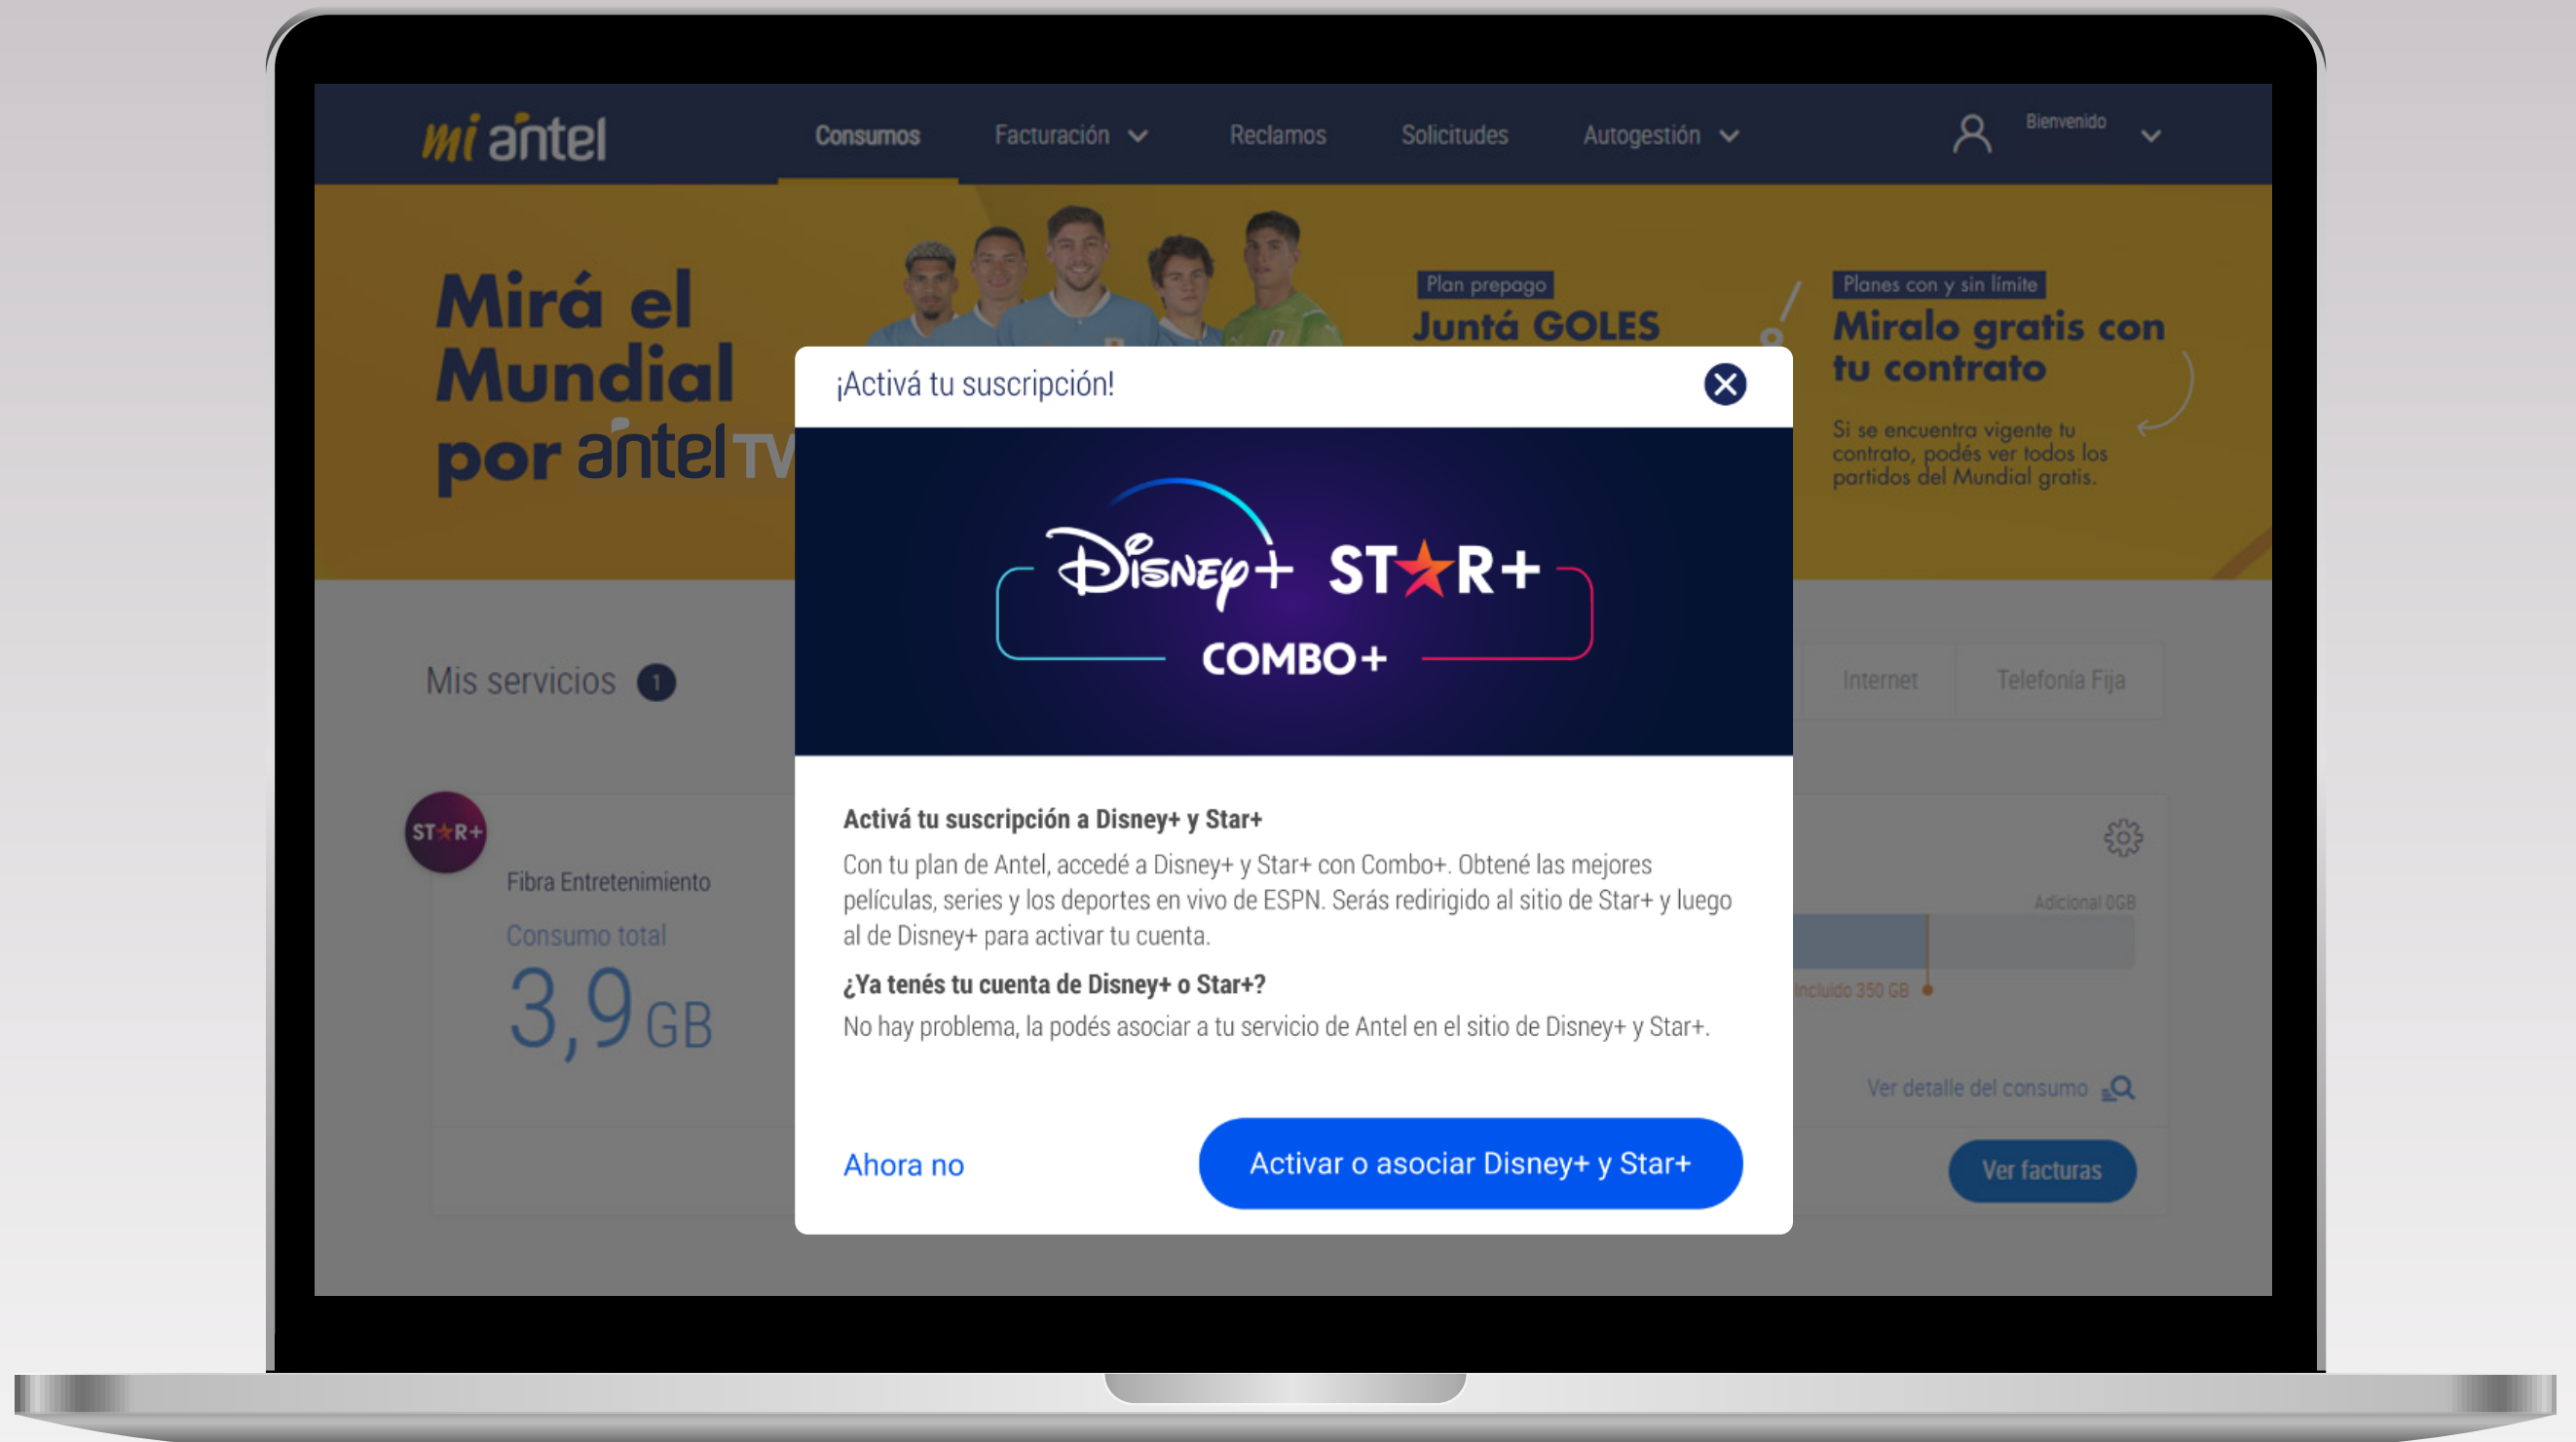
mi antel

Consumos
Facturación
Reclamos
Solicitudes
Autogestión
Bienvenido

Mirá el Mundial por antel TV

Plan prepago
Juntá GOLES

Planes con y sin límite
Miralo gratis con tu contrato

Si se encuentra vigente tu contrato, podés ver todos los partidos del Mundial gratis.

Mis servicios 1

Internet
Telefonía Fija

ST★R+
Fibra Entretenimiento
Consumo total
3,9 GB

Adicional 0GB
Incluido 350 GB
Ver detalle del consumo
Ver facturas

¡Activá tu suscripción!

Disney+ ST★R+
COMBO+

Activá tu suscripción a Disney+ y Star+
Con tu plan de Antel, accedé a Disney+ y Star+ con Combo+. Obtené las mejores películas, series y los deportes en vivo de ESPN. Serás redirigido al sitio de Star+ y luego al de Disney+ para activar tu cuenta.

¿Ya tenés tu cuenta de Disney+ o Star+?
No hay problema, la podés asociar a tu servicio de Antel en el sitio de Disney+ y Star+.

Ahora no
Activar o asociar Disney+ y Star+